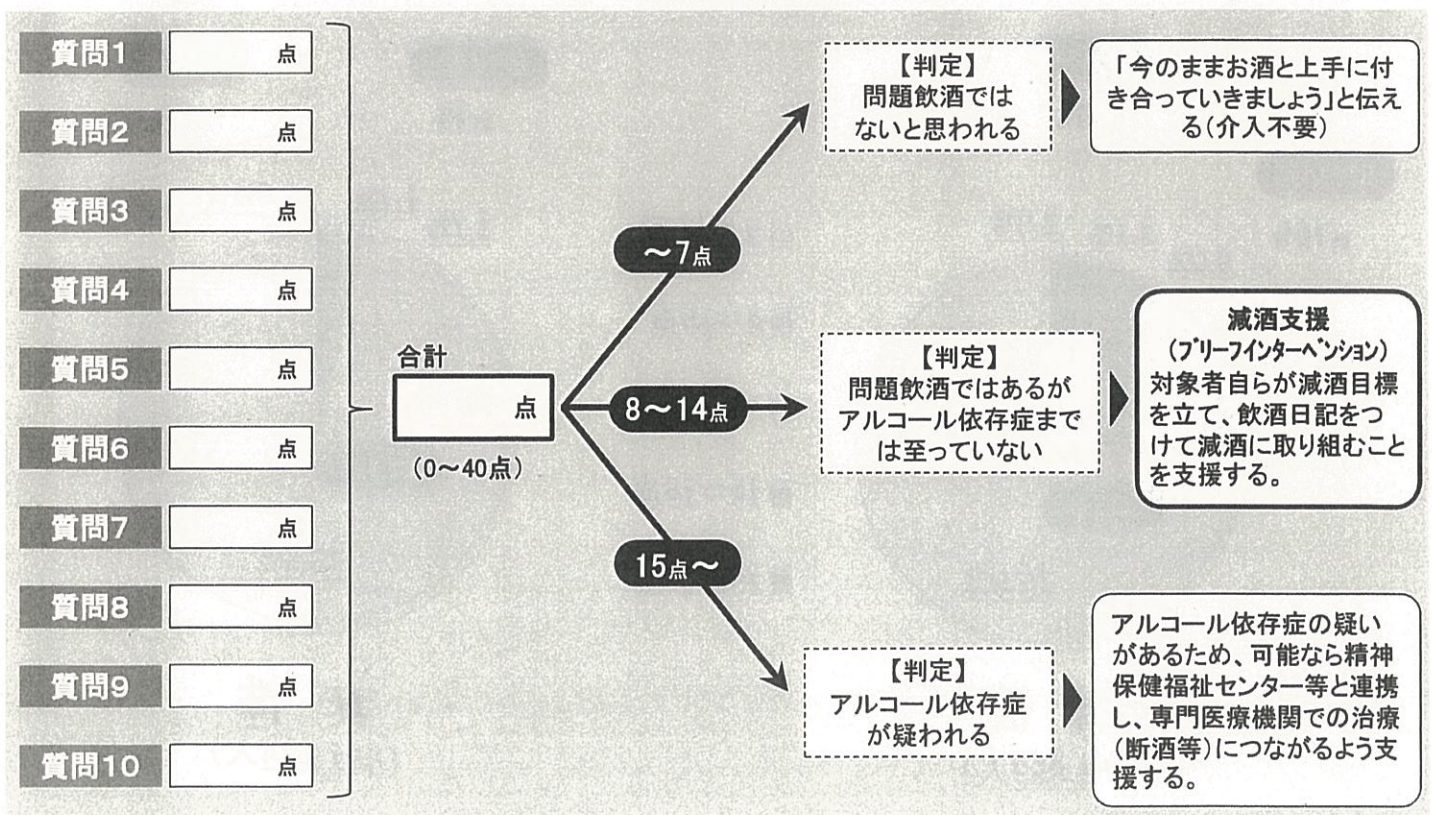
質問1 点
質問2 点
質問3 点
質問4 点
質問5 点
質問6 点
質問7 点
質問8 点
質問9 点
質問10 点

合計
点
(0〜40点)

〜7点

【判定】
問題飲酒ではないと思われる

「今のままお酒と上手に付き合っていきましょう」と伝える(介入不要)

8〜14点

【判定】
問題飲酒ではあるがアルコール依存症までは至っていない

減酒支援
(ブリーフインターベンション)
対象者自らが減酒目標を立て、飲酒日記をつけて減酒に取り組むことを支援する。

15点〜

【判定】
アルコール依存症が疑われる

アルコール依存症の疑いがあるため、可能なら精神保健福祉センター等と連携し、専門医療機関での治療(断酒等)につながるよう支援する。